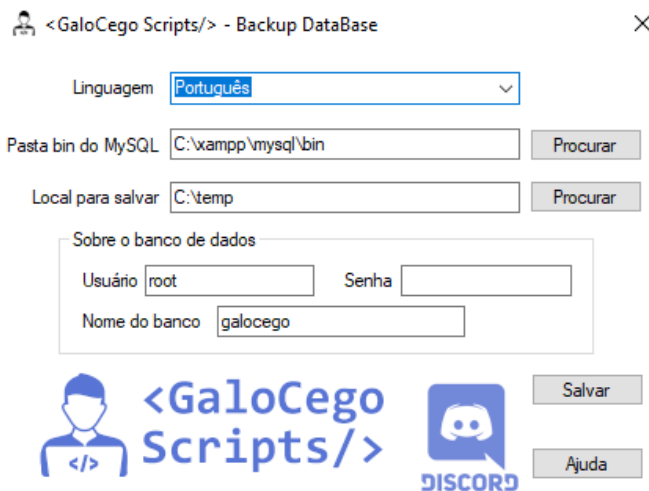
<GaloCego Scripts/> - Backup DataBase

Linguagem Português

Pasta bin do MySQL C:\xampp\mysql\bin Procurar

Local para salvar C:\temp Procurar

Sobre o banco de dados

Usuário root Senha

Nome do banco galocego

</>

<GaloCego Scripts/>

DISCORD

Salvar

Ajuda